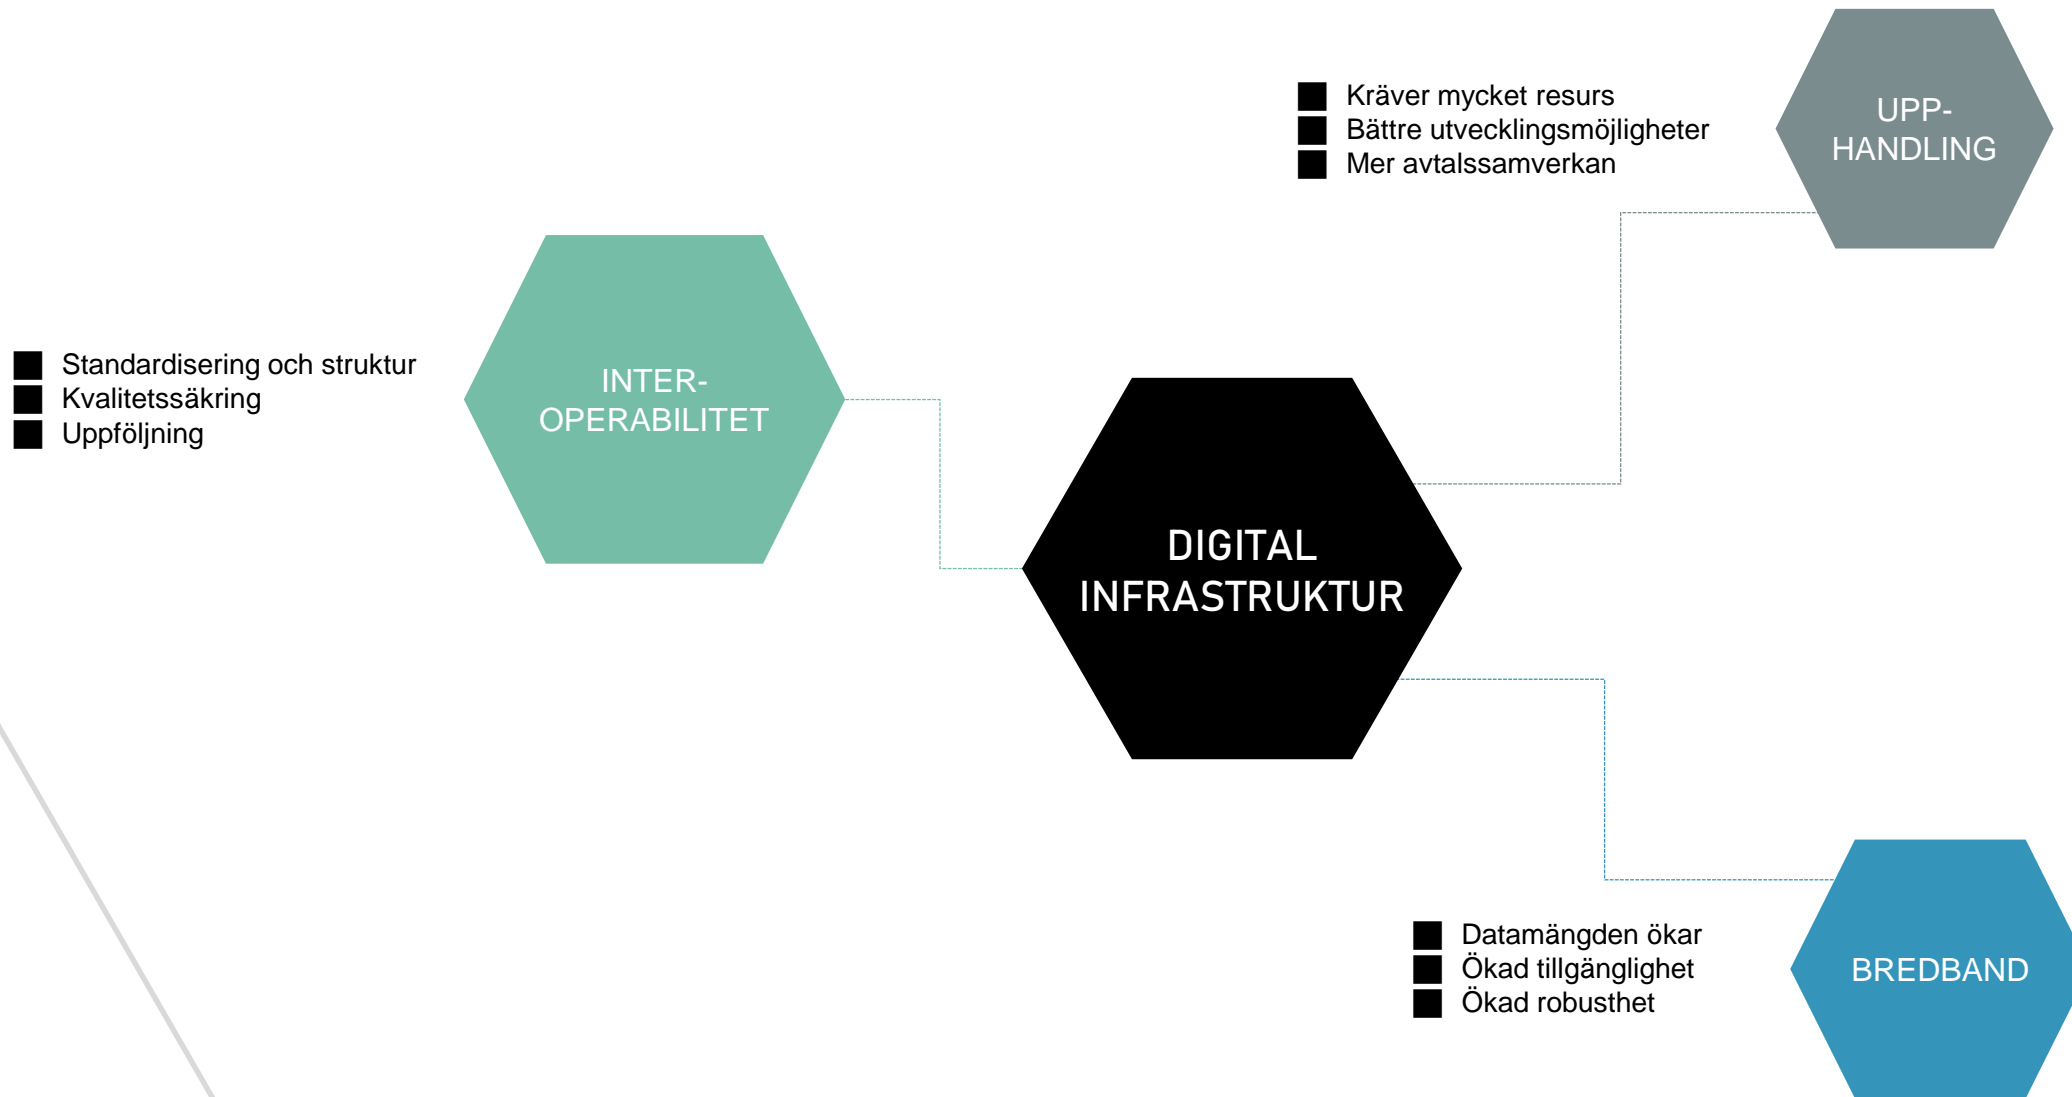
Kräver mycket resurs
Bättre utvecklingsmöjligheter
Mer avtalssamverkan

UPP-
HANDLING

Standardisering och struktur
Kvalitetssäkring
Uppföljning

INTER-
OPERABILITET

DIGITAL
INFRASTRUKTUR

Datamängden ökar
Ökad tillgänglighet
Ökad robusthet

BREDBAND